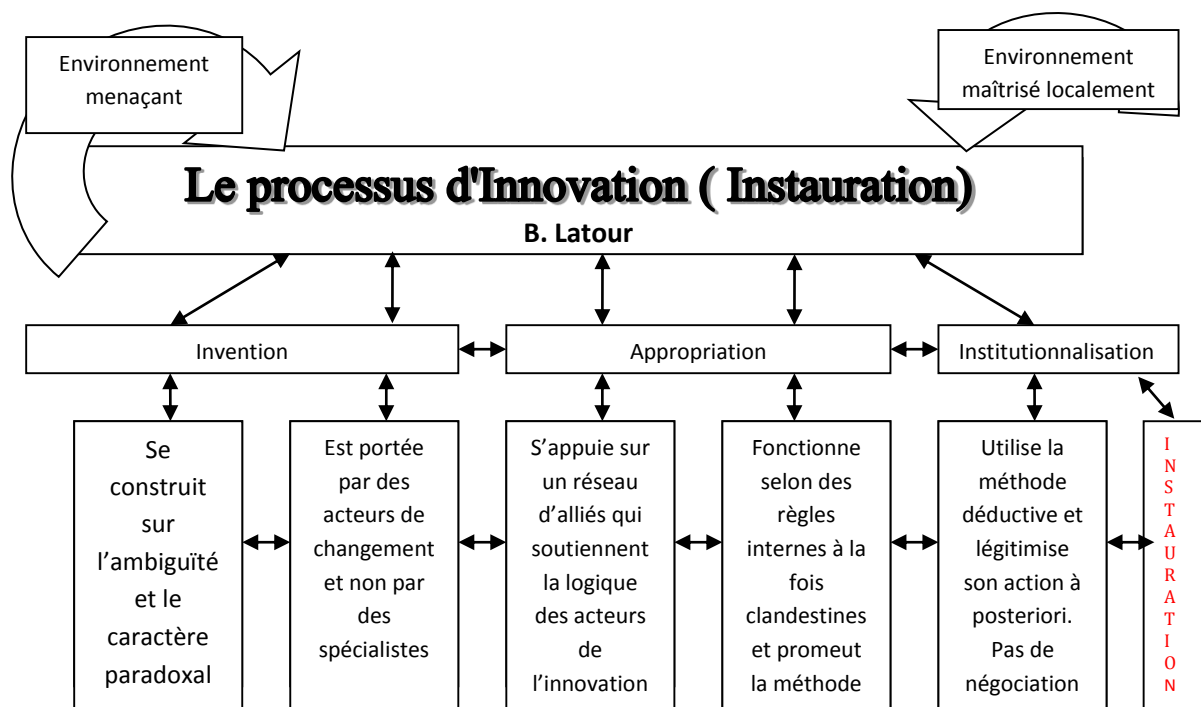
Environnement menaçant

Environnement maîtrisé localement

Le processus d'Innovation ( Instauration)

B. Latour

Invention

Appropriation

Institutionnalisation

Se construit sur l'ambiguïté et le caractère paradoxal

Est portée par des acteurs de changement et non par des spécialistes

S'appuie sur un réseau d'alliés qui soutiennent la logique des acteurs de l'innovation

Fonctionne selon des règles internes à la fois clandestines et promeut la méthode

Utilise la méthode déductive et légitimise son action à posteriori. Pas de négociation

INSTAURATION